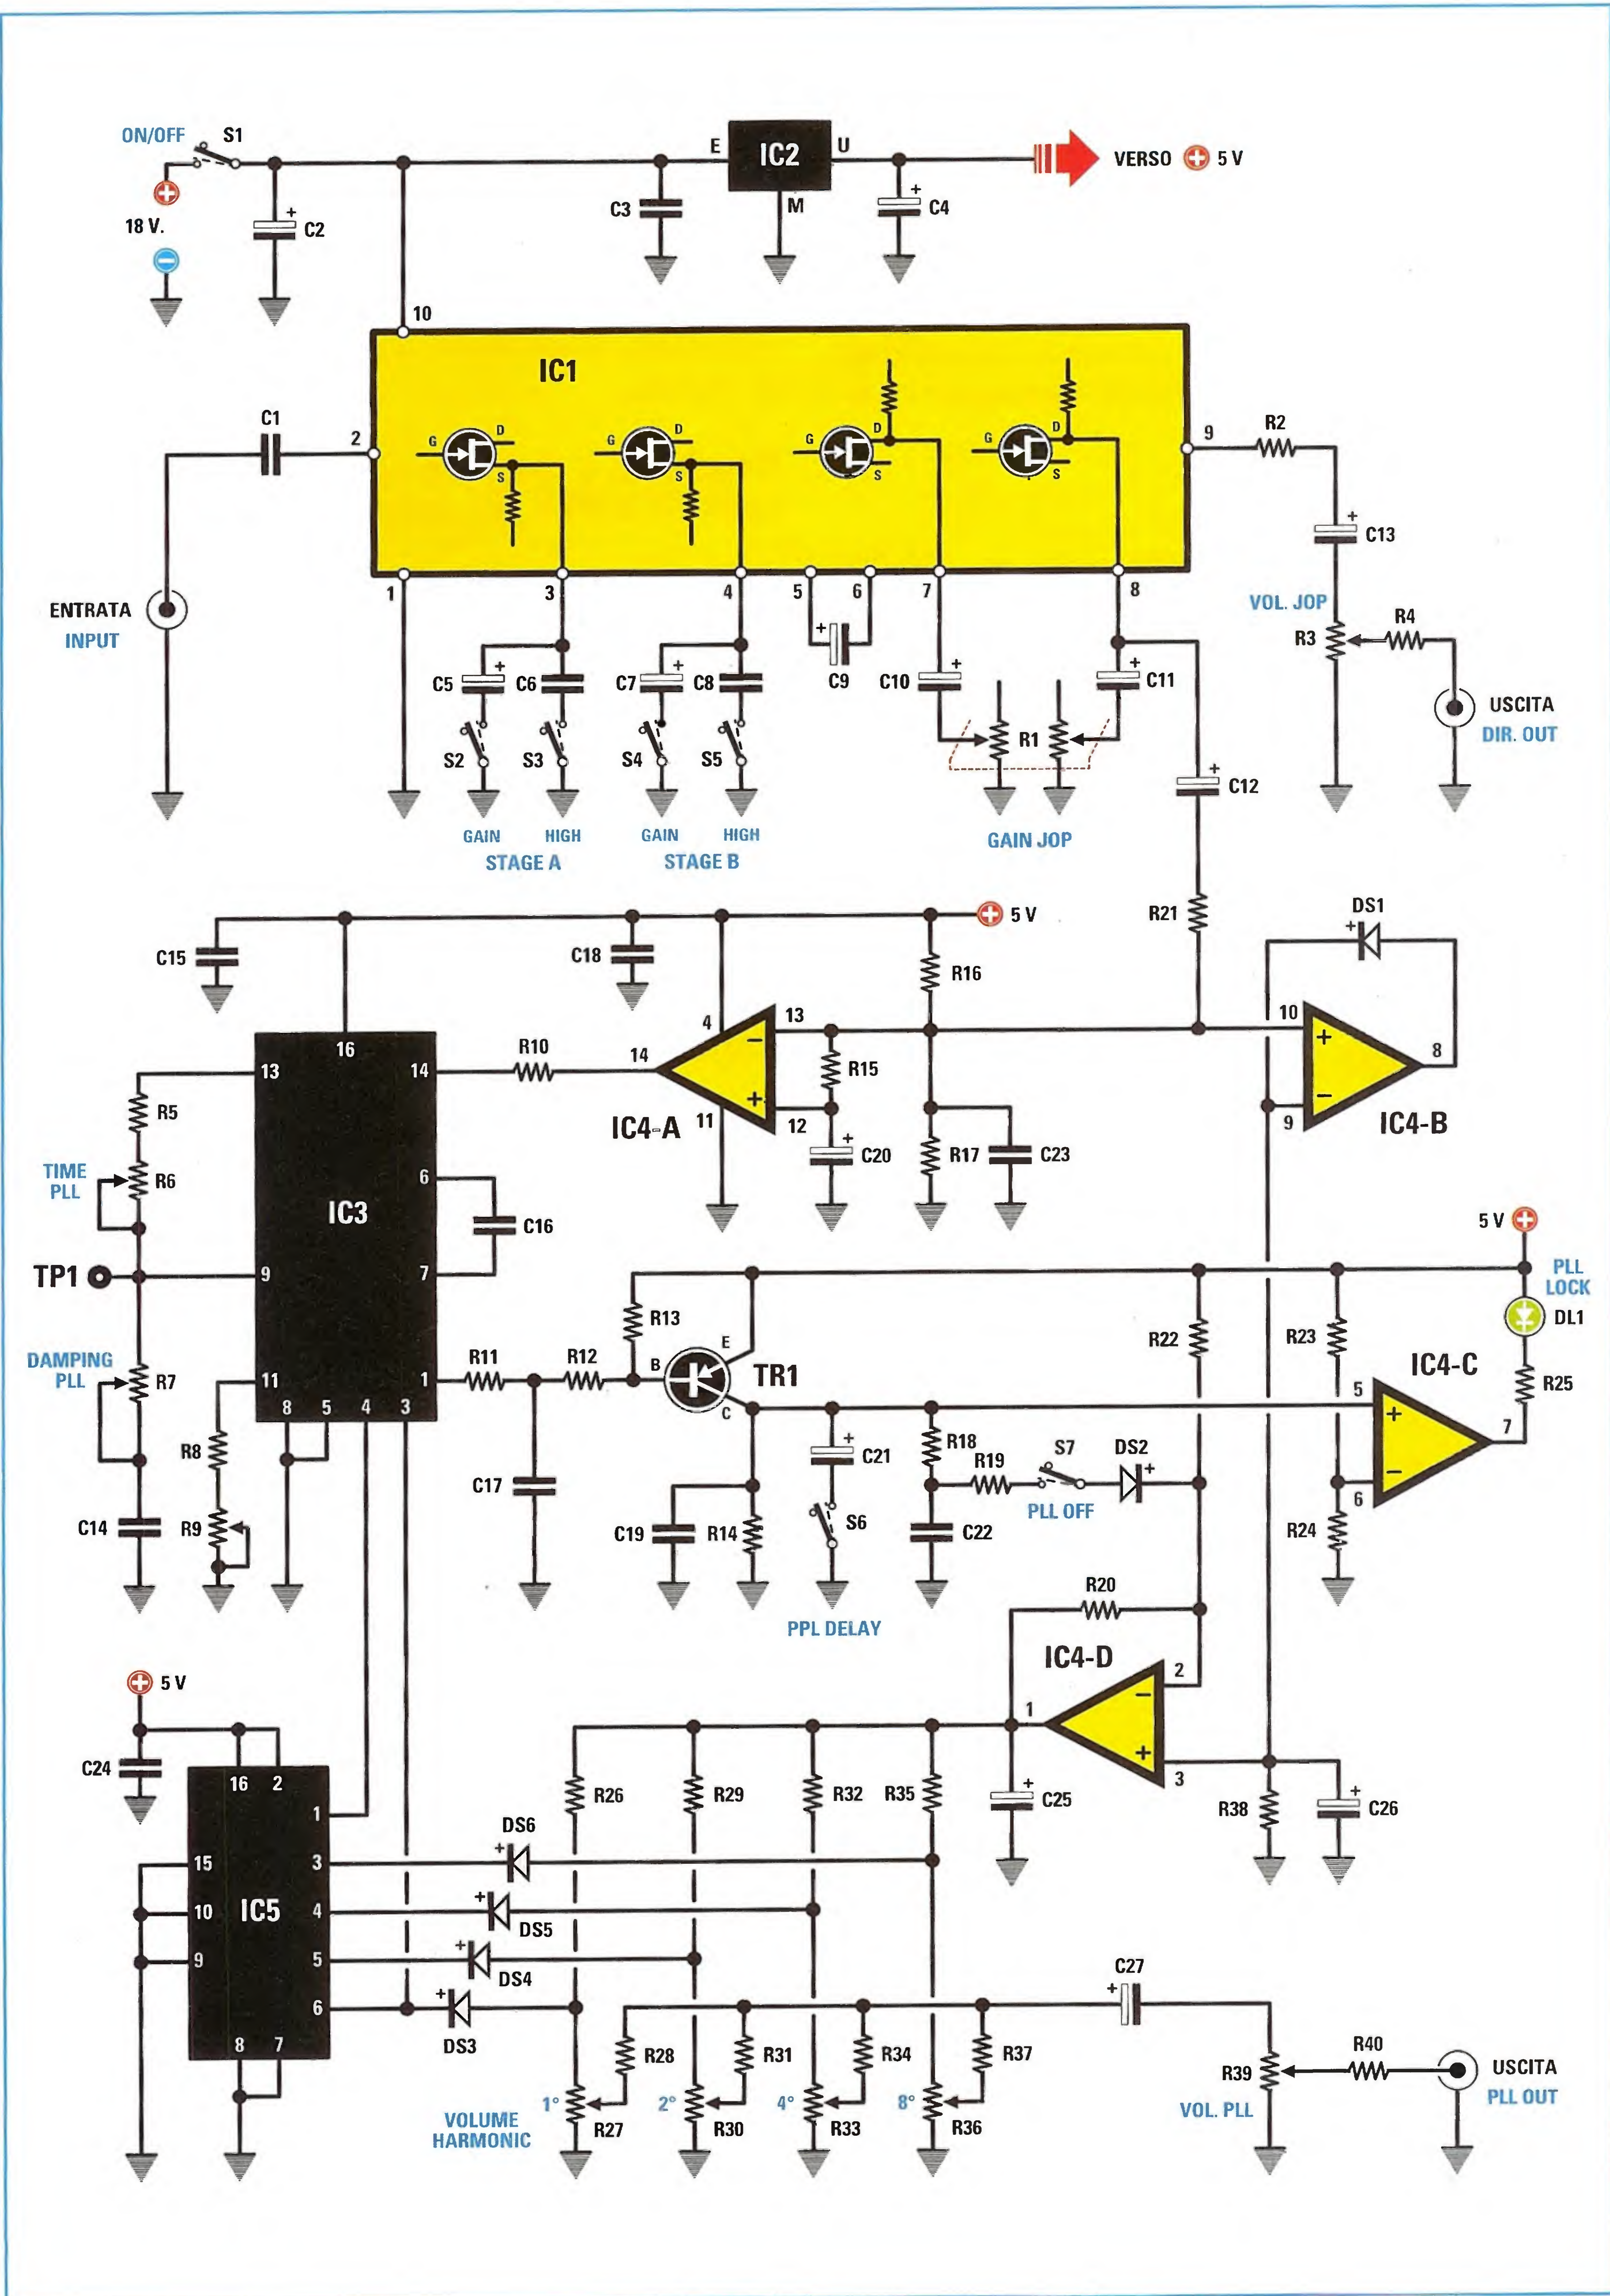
ON/OFF S1
18 V.
C2
E IC2 U
VERSO 5 V
C3
M
C4
10
IC1
C1
2
G D S
G D S
G D S
G D S
9
R2
C13
ENTRATA
INPUT
1
3
4
5
6
7
8
VOL. JOP
R4
R3
C5 C6 C7 C8 C9 C10 C11
S2 S3 S4 S5
R1
USCITA
DIR. OUT
C12
GAIN HIGH GAIN HIGH
STAGE A STAGE B
GAIN JOP
5 V
R21
DS1
C15
C18
R16
16
R10
13
10
13
14
14
4
R15
8
R5
IC4-A
11
12
C20
R17
C23
9
IC4-B
TIME PLL
R6
IC3
6
C16
5 V
TP1
9
7
PLL LOCK
R13
DL1
R22
R23
E
DAMPING PLL
R7
11
1
R11
R12
B
TR1
IC4-C
5
R25
8 5 4 3
C
7
R8
C17
C21
R18
R19
S7
DS2
C14
R9
C19
R14
S6
C22
PLL OFF
6
R24
PPL DELAY
R20
5 V
IC4-D
2
C24
1
16 2
3
R26 R29 R32 R35
C25
R38
C26
1
DS6
15
3
IC5
10
4
DS5
9
5
DS4
C27
6
DS3
8 7
R28 R31 R34 R37
R40
R39
USCITA
PLL OUT
1° 2° 4° 8°
VOLUME HARMONIC
R27 R30 R33 R36
VOL. PLL